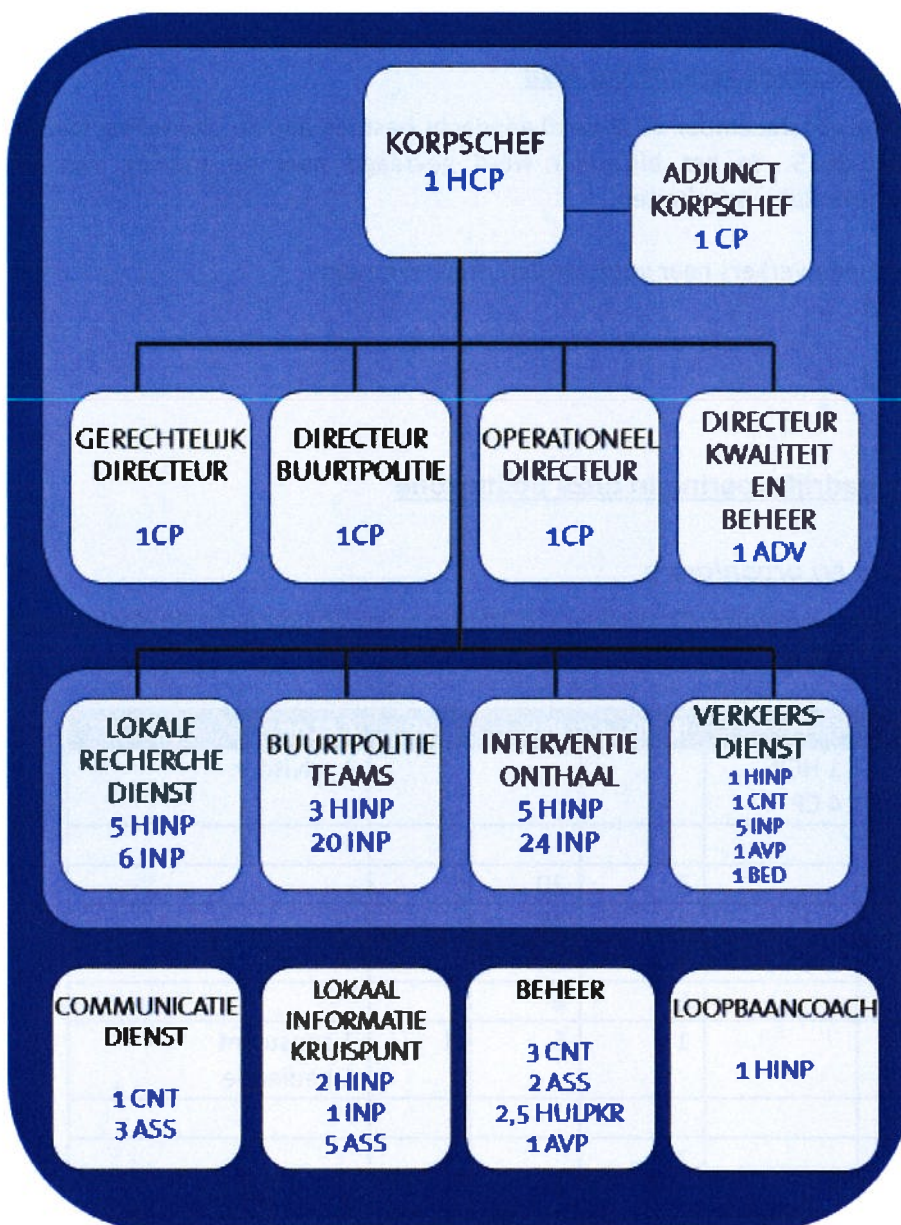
KORPSCHEF
1 HCP

ADJUNCT
KORPSCHEF
1 CP

GERECHTELIJK
DIRECTEUR
1CP

DIRECTEUR
BUURTPOLITIE
1CP

OPERATIONEEL
DIRECTEUR
1CP

DIRECTEUR
KWALITEIT
EN
BEHEER
1 ADV

LOKALE
RECHERCHE
DIENST
5 HINP
6 INP

BUURTPOLITIE
TEAMS
3 HINP
20 INP

INTERVENTIE
ONTHAAL
5 HINP
24 INP

VERKEERS-
DIENST
1 HINP
1 CNT
5 INP
1 AVP
1 BED

COMMUNICATIE
DIENST
1 CNT
3 ASS

LOKAAL
INFORMATIE
KRUISPUNT
2 HINP
1 INP
5 ASS

BEHEER
3 CNT
2 ASS
2,5 HULPKR
1 AVP

LOOPBAANCOACH
1 HINP